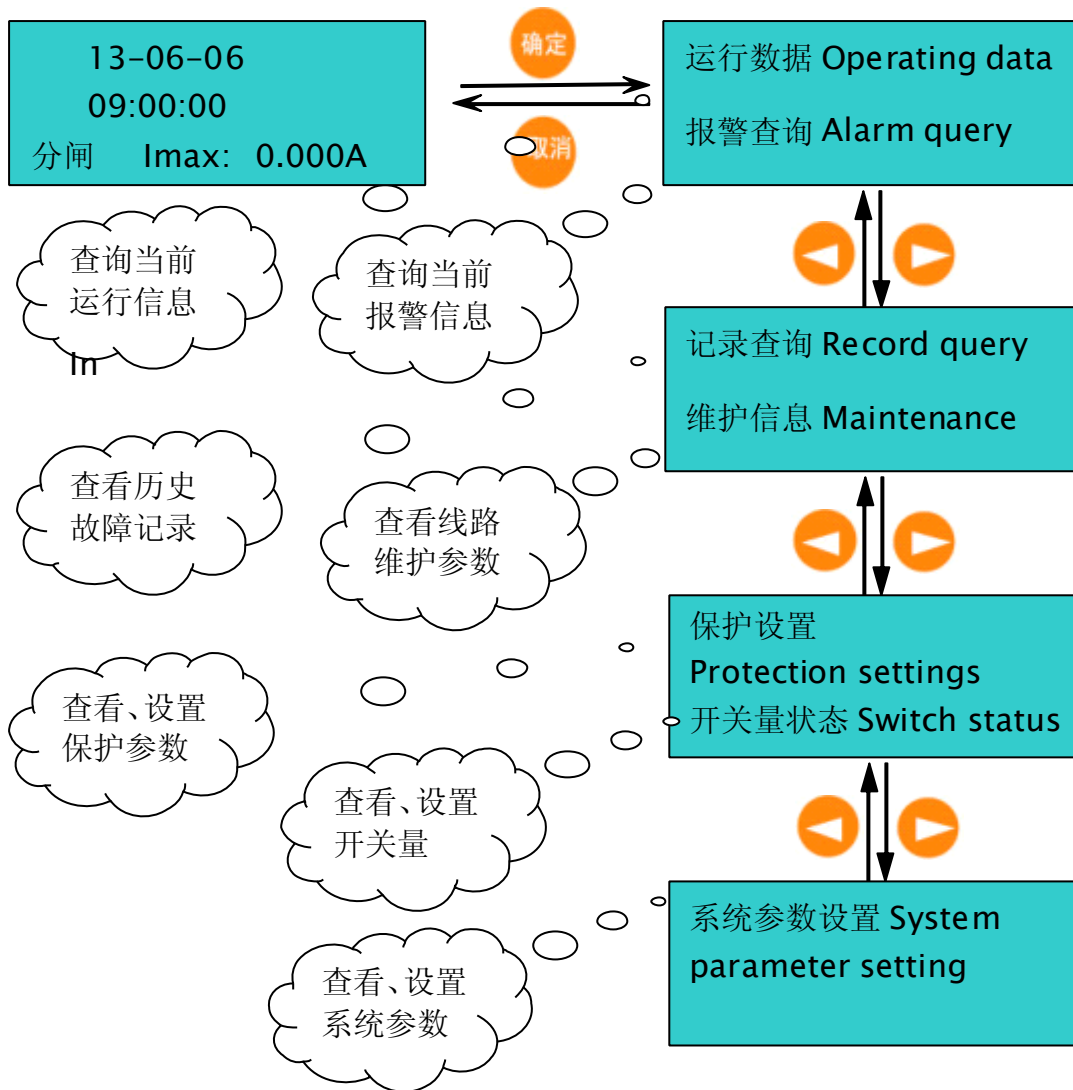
13-06-06
09:00:00
分闸 Imax: 0.000A

确定

取消

运行数据 Operating data
报警查询 Alarm query

查询当前运行信息

In

查询当前报警信息

记录查询 Record query
维护信息 Maintenance

查看历史故障记录

查看线路维护参数

保护设置 Protection settings
开关量状态 Switch status

查看、设置保护参数

查看、设置开关量

系统参数设置 System parameter setting

查看、设置系统参数